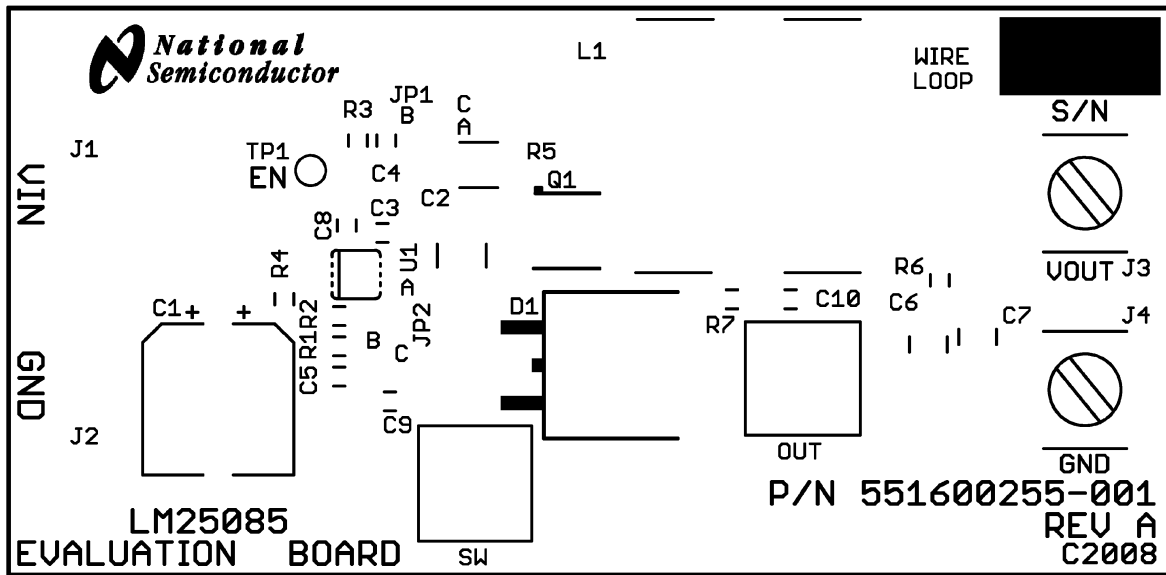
National Semiconductor

L1

WIRE LOOP

S/N

R3 JP1 B C A

J1

TP1 EN

C4

R5

Q1

VIN

C2

C8 C3

U1

R4

VOUT J3

R6

C1+ +

R2

JP2

D1

C10

C6

R7

C7

J4

R1

B C

GND

C5

C9

J2

OUT

GND

LM25085

P/N 551600255-001

REV A

EVALUATION BOARD

SW

C2008